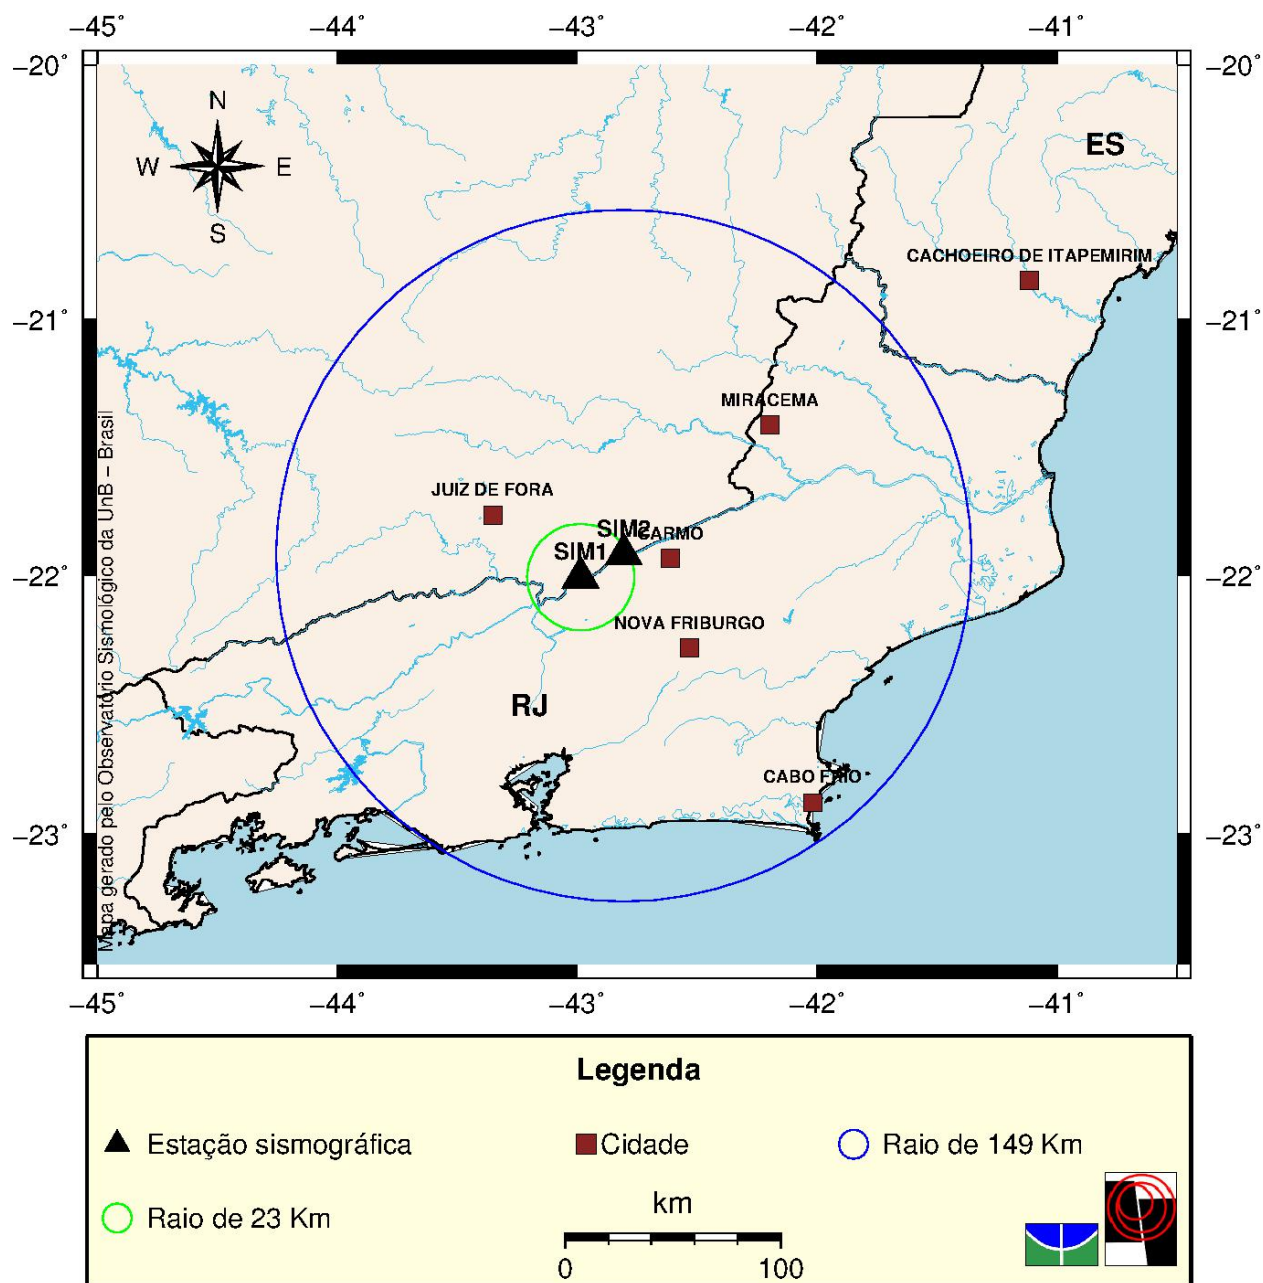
−45˚ −44˚ −43˚ −42˚ −41˚

−20˚ −20˚

N
W E
S

ES

CACHOEIRO DE ITAPEMIRIM

−21˚ −21˚

MIRACEMA

JUIZ DE FORA

SIM2
SIM1
CARMO

−22˚ −22˚

NOVA FRIBURGO

RJ

CABO FRIO

−23˚ −23˚

Mapa gerado pelo Observatório Sismológico da UnB − Brasil

−45˚ −44˚ −43˚ −42˚ −41˚

Legenda

Estação sismográfica
Cidade
Raio de 149 Km
Raio de 23 Km

km
0 100